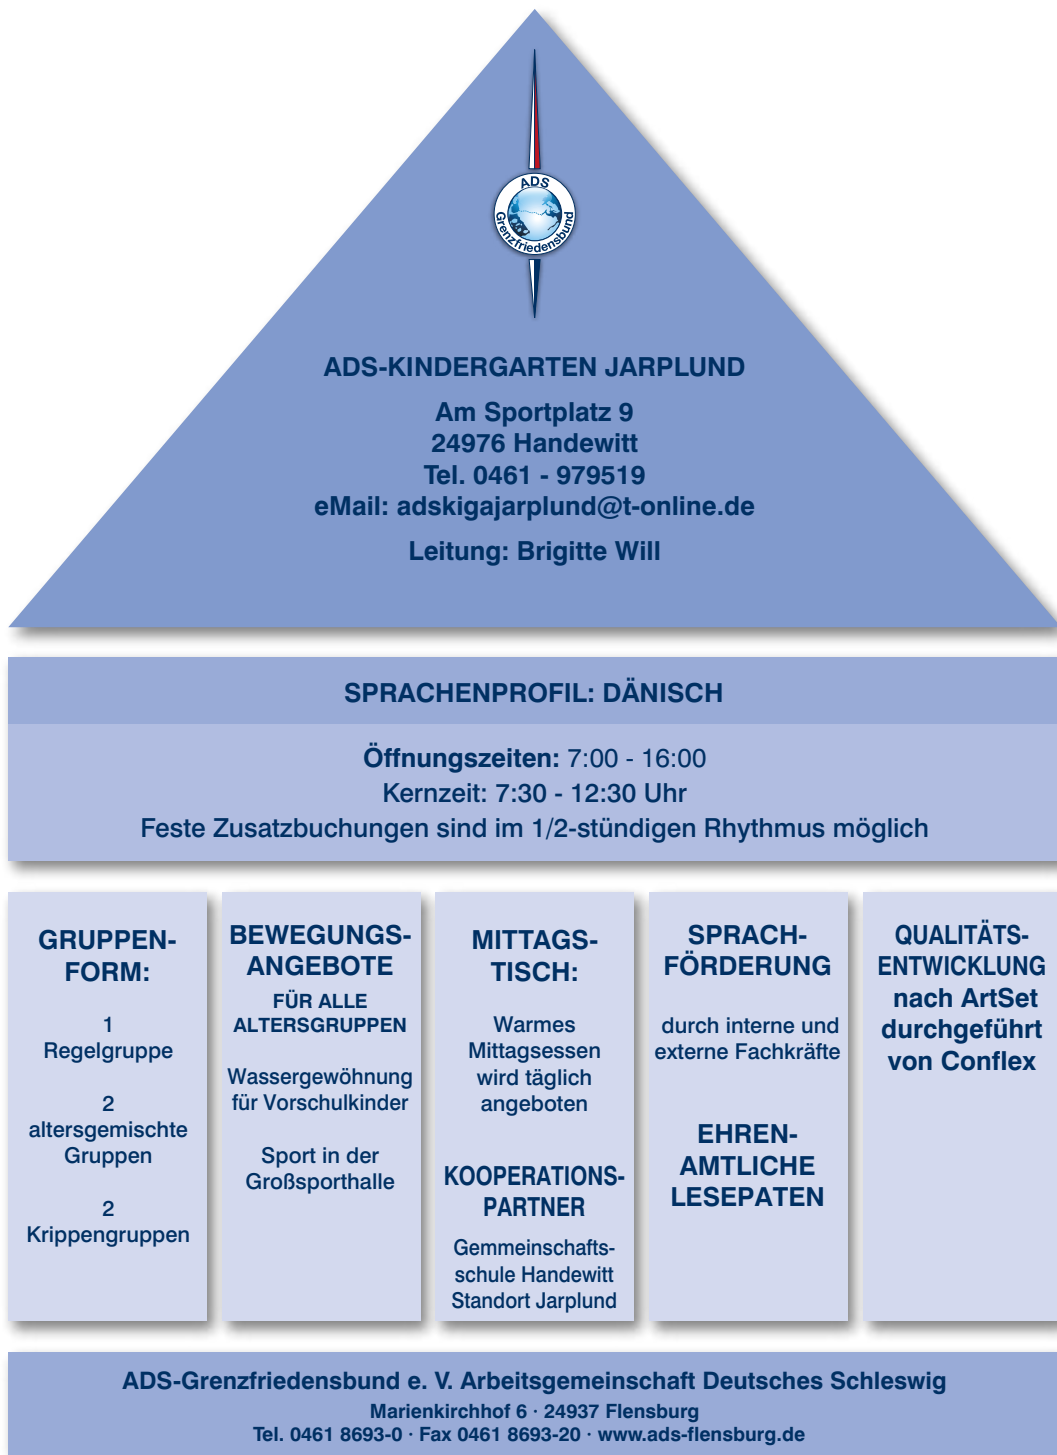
ADS Grenzfriedensbund

ADS-KINDERGARTEN JARPLUND

Am Sportplatz 9
24976 Handewitt
Tel. 0461 - 979519
eMail: adskigajarplund@t-online.de

Leitung: Brigitte Will

SPRACHENPROFIL: DÄNISCH

**Öffnungszeiten:** 7:00 - 16:00
Kernzeit: 7:30 - 12:30 Uhr
Feste Zusatzbuchungen sind im 1/2-stündigen Rhythmus möglich

GRUPPENFORM:

1
Regelgruppe

2
altersgemischte Gruppen

2
Krippengruppen

BEWEGUNGSANGEBOTE
FÜR ALLE ALTERSGRUPPEN

Wassergewöhnung für Vorschulkinder

Sport in der Großsporthalle

MITTAGSTISCH:

Warmes Mittagsessen wird täglich angeboten

KOOPERATIONSPARTNER

Gemmeinschaftsschule Handewitt Standort Jarplund

SPRACHFÖRDERUNG

durch interne und externe Fachkräfte

EHRENAMTLICHE LESEPATEN

QUALITÄTSENTWICKLUNG nach ArtSet durchgeführt von Conflex

ADS-Grenzfriedensbund e. V. Arbeitsgemeinschaft Deutsches Schleswig
Marienkirchhof 6 · 24937 Flensburg
Tel. 0461 8693-0 · Fax 0461 8693-20 · www.ads-flensburg.de